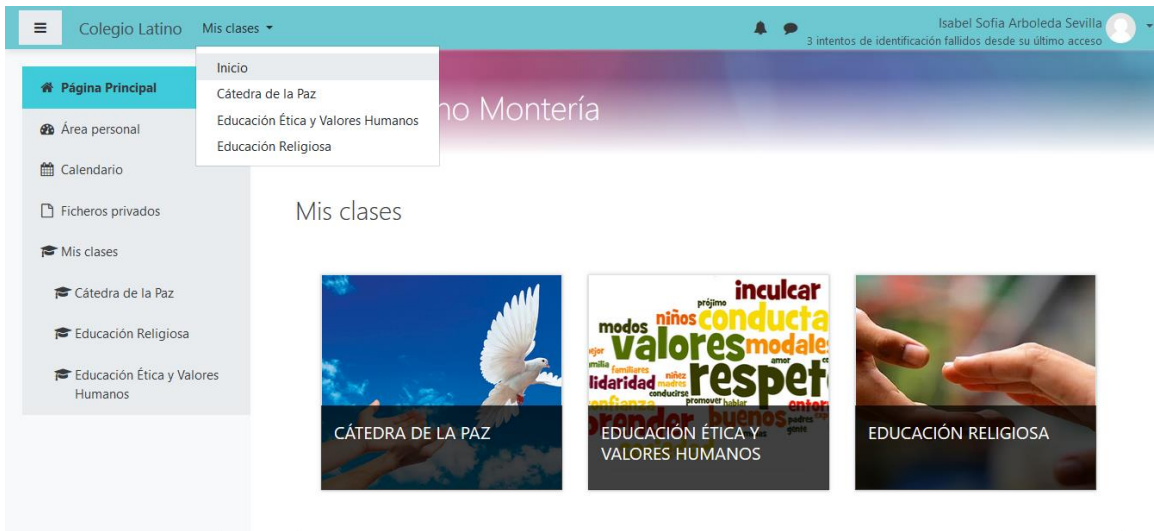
≡ Colegio Latino Mis clases ▾

Inicio
Cátedra de la Paz
Educación Ética y Valores Humanos
Educación Religiosa

Isabel Sofia Arboleda Sevilla
3 intentos de identificación fallidos desde su último acceso

Página Principal
Área personal
Calendario
Ficheros privados
Mis clases
Cátedra de la Paz
Educación Religiosa
Educación Ética y Valores Humanos

no Montería

Mis clases

CÁTEDRA DE LA PAZ

inculcar prójimo modos niños conducta valores modales amor familiares lidaridad madres respeto conducirse promover hablar aprender buenos entor padres gente

EDUCACIÓN ÉTICA Y VALORES HUMANOS

EDUCACIÓN RELIGIOSA